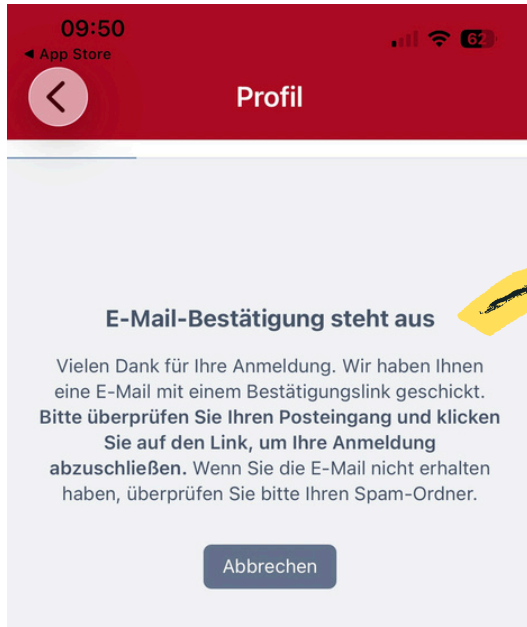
09:50
◂ App Store
62

Profil

E-Mail-Bestätigung steht aus

Vielen Dank für Ihre Anmeldung. Wir haben Ihnen eine E-Mail mit einem Bestätigungslink geschickt. **Bitte überprüfen Sie Ihren Posteingang und klicken Sie auf den Link, um Ihre Anmeldung abzuschließen.** Wenn Sie die E-Mail nicht erhalten haben, überprüfen Sie bitte Ihren Spam-Ordner.

Abbrechen